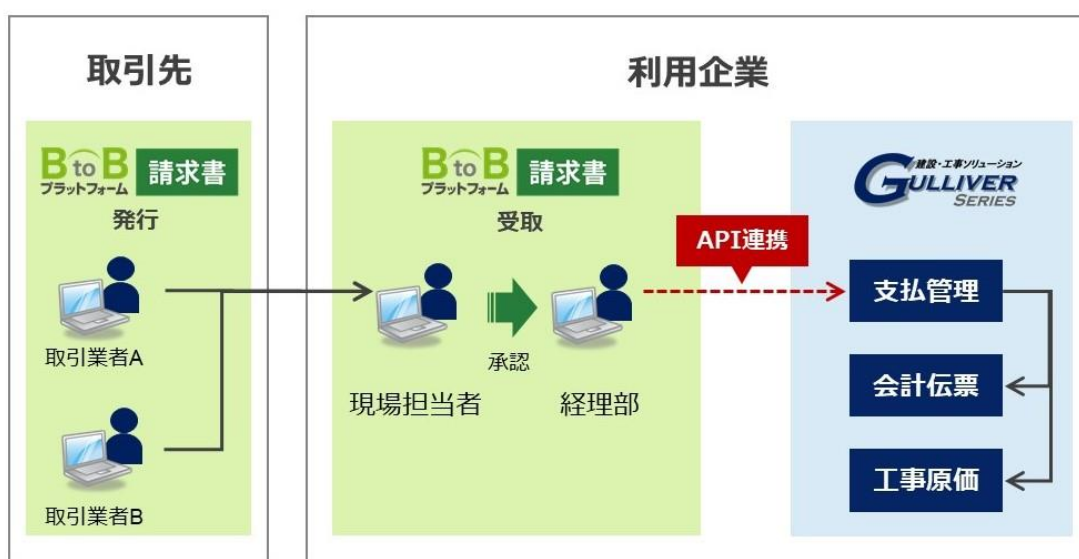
取引先

BtoB プラットフォーム 請求書
発行

取引業者A

取引業者B

利用企業

BtoB プラットフォーム 請求書
受取

現場担当者

承認

経理部

API連携

建設・工事ソリューション
GULLIVER SERIES

支払管理

会計伝票

工事原価